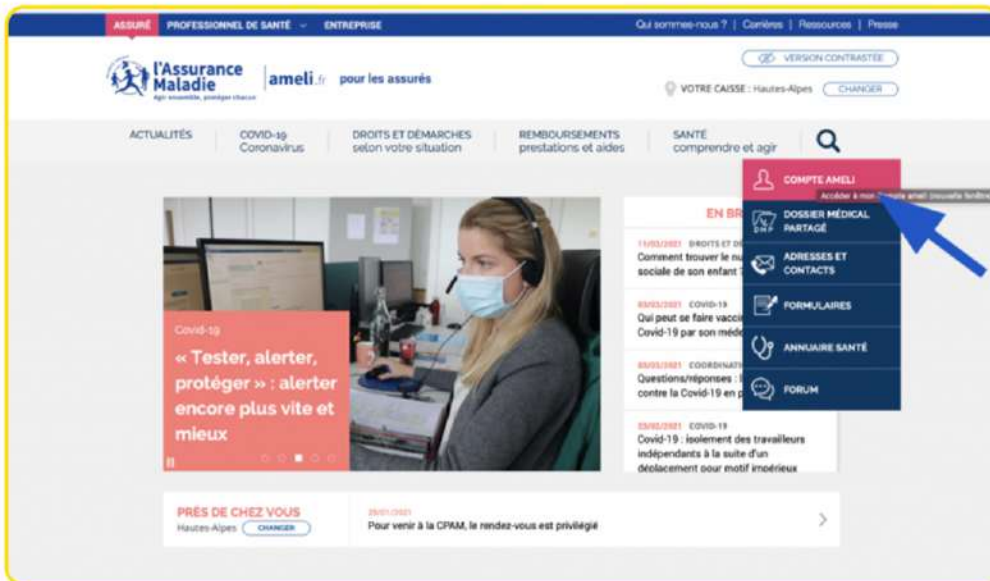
ASSURÉ PROFESSIONNEL DE SANTÉ ENTREPRISE

Qui sommes-nous ? | Carrières | Ressources | Presse

l'Assurance Maladie
Agir ensemble, protéger chacun

ameli.fr pour les assurés

VERSION CONTRASTÉE

VOTRE CAISSE : Hautes-Alpes CHANGER

ACTUALITÉS

COVID-19 Coronavirus

DROITS ET DÉMARCHES selon votre situation

REMBOURSEMENTS prestations et aides

SANTÉ comprendre et agir

COMPTE AMELI

Accéder à mon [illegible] ameli (nouvelle fenêtre)

DOSSIER MÉDICAL PARTAGÉ

ADRESSES ET CONTACTS

FORMULAIRES

ANNUAIRE SANTÉ

FORUM

Covid-19

« Tester, alerter, protéger » : alerter encore plus vite et mieux

EN BR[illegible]

11/03/2021 DROITS ET D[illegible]
Comment trouver le nu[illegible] sociale de son enfant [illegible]

03/03/2021 COVID-19
Qui peut se faire vacci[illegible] Covid-19 par son méde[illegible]

03/03/2021 COORDINATI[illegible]
Questions/réponses : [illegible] contre la Covid-19 en p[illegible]

23/02/2021 COVID-19
Covid-19 : isolement des travailleurs indépendants à la suite d'un déplacement pour motif impérieux

PRÈS DE CHEZ VOUS
Hautes-Alpes CHANGER

29/01/2021
Pour venir à la CPAM, le rendez-vous est privilégié